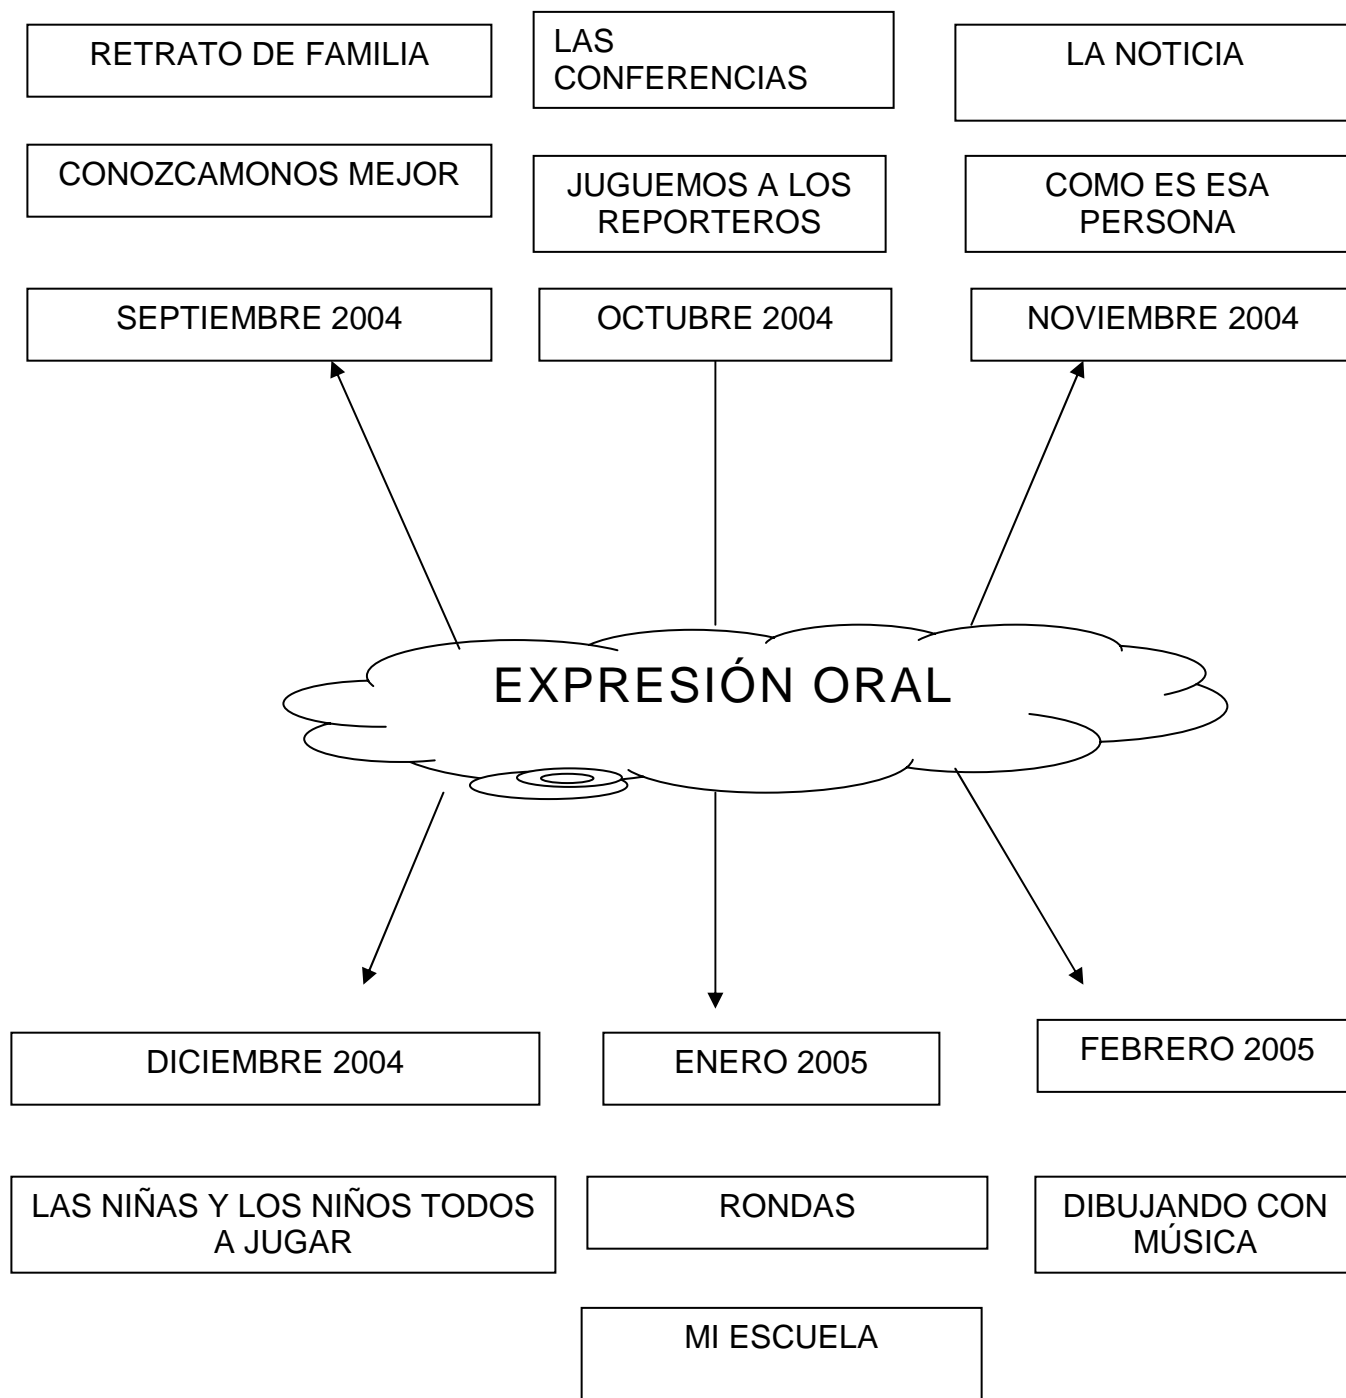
RETRATO DE FAMILIA

LAS CONFERENCIAS

LA NOTICIA

CONOZCAMONOS MEJOR

JUGUEMOS A LOS REPORTEROS

COMO ES ESA PERSONA

SEPTIEMBRE 2004

OCTUBRE 2004

NOVIEMBRE 2004

EXPRESIÓN ORAL

DICIEMBRE 2004

ENERO 2005

FEBRERO 2005

LAS NIÑAS Y LOS NIÑOS TODOS A JUGAR

RONDAS

DIBUJANDO CON MÚSICA

MI ESCUELA